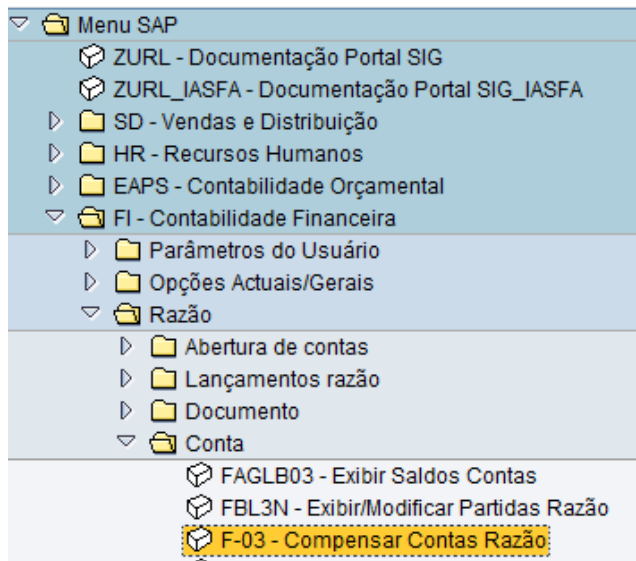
Menu SAP
ZURL - Documentação Portal SIG
ZURL_IASFA - Documentação Portal SIG_IASFA
SD - Vendas e Distribuição
HR - Recursos Humanos
EAPS - Contabilidade Orçamental
FI - Contabilidade Financeira
Parâmetros do Usuário
Opções Actuais/Gerais
Razão
Abertura de contas
Lançamentos razão
Documento
Conta
FAGLB03 - Exibir Saldos Contas
FBL3N - Exibir/Modificar Partidas Razão
F-03 - Compensar Contas Razão